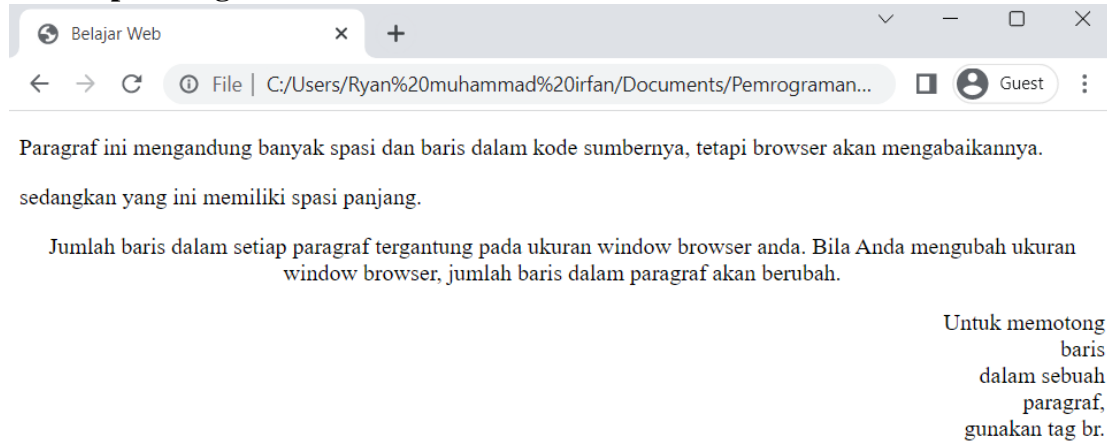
Belajar Web

File | C:/Users/Ryan%20muhammad%20irfan/Documents/Pemrograman...

Guest

Paragraf ini mengandung banyak spasi dan baris dalam kode sumbernya, tetapi browser akan mengabaikannya.

sedangkan yang ini memiliki spasi panjang.

Jumlah baris dalam setiap paragraf tergantung pada ukuran window browser anda. Bila Anda mengubah ukuran window browser, jumlah baris dalam paragraf akan berubah.

Untuk memotong
baris
dalam sebuah
paragraf,
gunakan tag br.